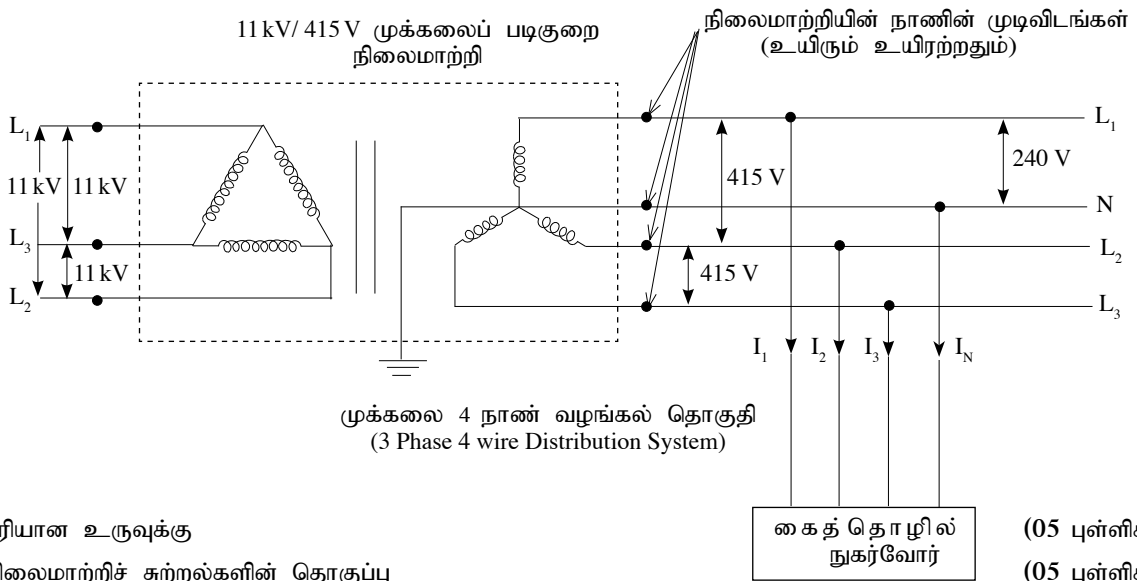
11 kV/ 415 V முக்கலைப் படிகுறை நிலைமாற்றி

நிலைமாற்றியின் நாணின் முடிவிடங்கள் (உயிரும் உயிரற்றதும்)

$L_1$

11 kV

11 kV

$L_3$

11 kV

$L_2$

415 V

240 V

415 V

$L_1$

N

$L_2$

$L_3$

$I_1$ $I_2$ $I_3$ $I_N$

முக்கலை 4 நாண் வழங்கல் தொகுதி
(3 Phase 4 wire Distribution System)

கைத்தொழில் நுகர்வோர்

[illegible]ரியான உருவுக்கு

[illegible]லைமாற்றிச் சுற்றல்களின் தொகுப்பு

(05 புள்ளி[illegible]

(05 புள்ளி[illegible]